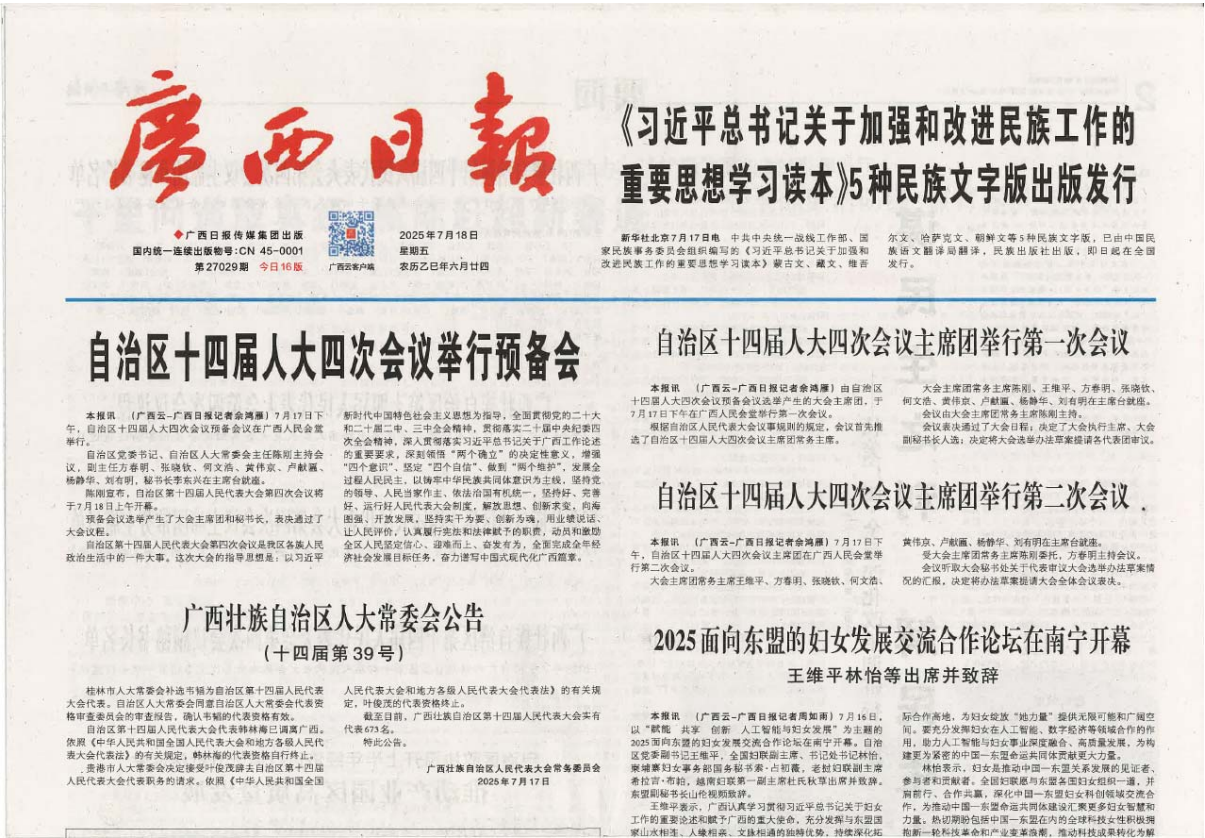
廣西日報

◆广西日报传媒集团出版
国内统一连续出版物号:CN 45-0001
第27029期 今日16版

广西云客户端

2025年7月18日
星期五
农历乙巳年六月廿四

《习近平总书记关于加强和改进民族工作的重要思想学习读本》5种民族文字版出版发行

新华社北京7月17日电 中共中央统一战线工作部、国家民族事务委员会组织编写的《习近平总书记关于加强和改进民族工作的重要思想学习读本》蒙古文、藏文、维吾尔文、哈萨克文、朝鲜文等5种民族文字版，已由中国民族语文翻译局翻译，民族出版社出版，即日起在全国发行。

自治区十四届人大四次会议举行预备会

本报讯 （广西云-广西日报记者佘鸿雁）7月17日下午，自治区十四届人大四次会议预备会议在广西人民会堂举行。

自治区党委书记、自治区人大常委会主任陈刚主持会议，副主任方春明、张晓钦、何文浩、黄伟京、卢献匾、杨静华、刘有明，秘书长李东兴在主席台就座。

陈刚宣布，自治区第十四届人民代表大会第四次会议将于7月18日上午开幕。

预备会议选举产生了大会主席团和秘书长，表决通过了大会议程。

自治区第十四届人民代表大会第四次会议是我区各族人民政治生活中的一件大事。这次大会的指导思想是：以习近平新时代中国特色社会主义思想为指导，全面贯彻党的二十大和二十届二中、三中全会精神，贯彻落实二十届中央纪委四次全会精神，深入贯彻落实习近平总书记关于广西工作论述的重要要求，深刻领悟"两个确立"的决定性意义，增强"四个意识"、坚定"四个自信"、做到"两个维护"，发展全过程人民民主，以铸牢中华民族共同体意识为主线，坚持党的领导、人民当家作主、依法治国有机统一，坚持好、完善好、运行好人民代表大会制度，解放思想、创新求变，向海图强、开放发展，坚持实干为要，创新方略，用业绩说话、让人民评价，认真履行宪法和法律赋予的职责，动员和激励全区人民坚定信心、迎难而上、奋发有为，全面完成全年经济社会发展目标任务，奋力谱写中国式现代化广西篇章。

自治区十四届人大四次会议主席团举行第一次会议

本报讯 （广西云-广西日报记者佘鸿雁）自治区十四届人大四次会议预备会议选举产生的大会主席团，于7月17日下午在广西人民会堂举行第一次会议。

根据自治区人民代表大会议事规则的规定，会议首先推选了自治区十四届人大四次会议主席团常务主席。

大会主席团常务主席陈刚、王维平、方春明、张晓钦、何文浩、黄伟京、卢献匾、杨静华、刘有明在主席台就座。

会议由大会主席团常务主席陈刚主持。

会议表决通过了大会日程；决定了大会执行主席、大会副秘书长人选；决定将大会选举办法草案提请各代表团审议。

自治区十四届人大四次会议主席团举行第二次会议

本报讯 （广西云-广西日报记者佘鸿雁）7月17日下午，自治区十四届人大四次会议主席团在广西人民会堂举行第二次会议。

大会主席团常务主席王维平、方春明、张晓钦、何文浩、黄伟京、卢献匾、杨静华、刘有明在主席台就座。

受大会主席团常务主席陈刚委托，方春明主持会议。

会议听取大会秘书处关于代表审议大会选举办法草案情况的汇报，决定将办法草案提请大会全体会议表决。

广西壮族自治区人大常委会公告
（十四届第39号）

桂林市人大常委会补选韦韬为自治区第十四届人民代表大会代表。自治区人大常委会同意自治区人大常委会代表资格审查委员会的审查报告，确认韦韬的代表资格有效。

自治区第十四届人民代表大会代表韩林梅已调离广西。依照《中华人民共和国全国人民代表大会和地方各级人民代表大会代表法》的有关规定，韩林梅的代表资格自行终止。

贵港市人大常委会决定接受叶俊茂辞去自治区第十四届人民代表大会代表职务的请求。依照《中华人民共和国全国人民代表大会和地方各级人民代表大会代表法》的有关规定，叶俊茂的代表资格终止。

截至目前，广西壮族自治区第十四届人民代表大会实有代表673名。

特此公告。

广西壮族自治区人民代表大会常务委员会
2025年7月17日

2025面向东盟的妇女发展交流合作论坛在南宁开幕
王维平林怡等出席并致辞

本报讯 （广西云-广西日报记者周如雨）7月16日，以"赋能 共享 创新 人工智能与妇女发展"为主题的2025面向东盟的妇女发展交流合作论坛在南宁开幕。自治区党委副书记王维平，全国妇联副主席、书记处书记林怡，柬埔寨妇女事务部国务秘书索·占切霜，老挝妇联副主席者拉宫·布拉，越南妇联第一副主席杜秋草出席并致辞。东盟国家妇联长远视频致辞。

王维平表示，广西认真学习贯彻习近平总书记关于妇女工作的重要论述和赋予广西的重大使命，充分发挥与东盟国家山水相连、人缘相亲、文脉相通的独特优势，持续深化拓际合作高地，为妇女绽放"地力量"提供无限可能和广阔空间。要充分发挥妇女在人工智能、数字经济等领域合作的作用，助力人工智能与妇女事业深度融合、高质量发展，为构建更为紧密的中国—东盟命运共同体贡献更大力量。

林怡表示，妇女是推动中国—东盟关系发展的见证者、参与者和贡献者。全国妇联愿与东盟各国妇女组织一道，并肩前行、合作共赢，深化中国—东盟妇女科创领域交流合作，为推动中国—东盟命运共同体建设汇聚更多妇女智慧和力量。热切期盼包括中国—东盟在内的全球科技女性积极拥抱新一轮科技革命和产业变革浪潮，推动科技成果转化为解